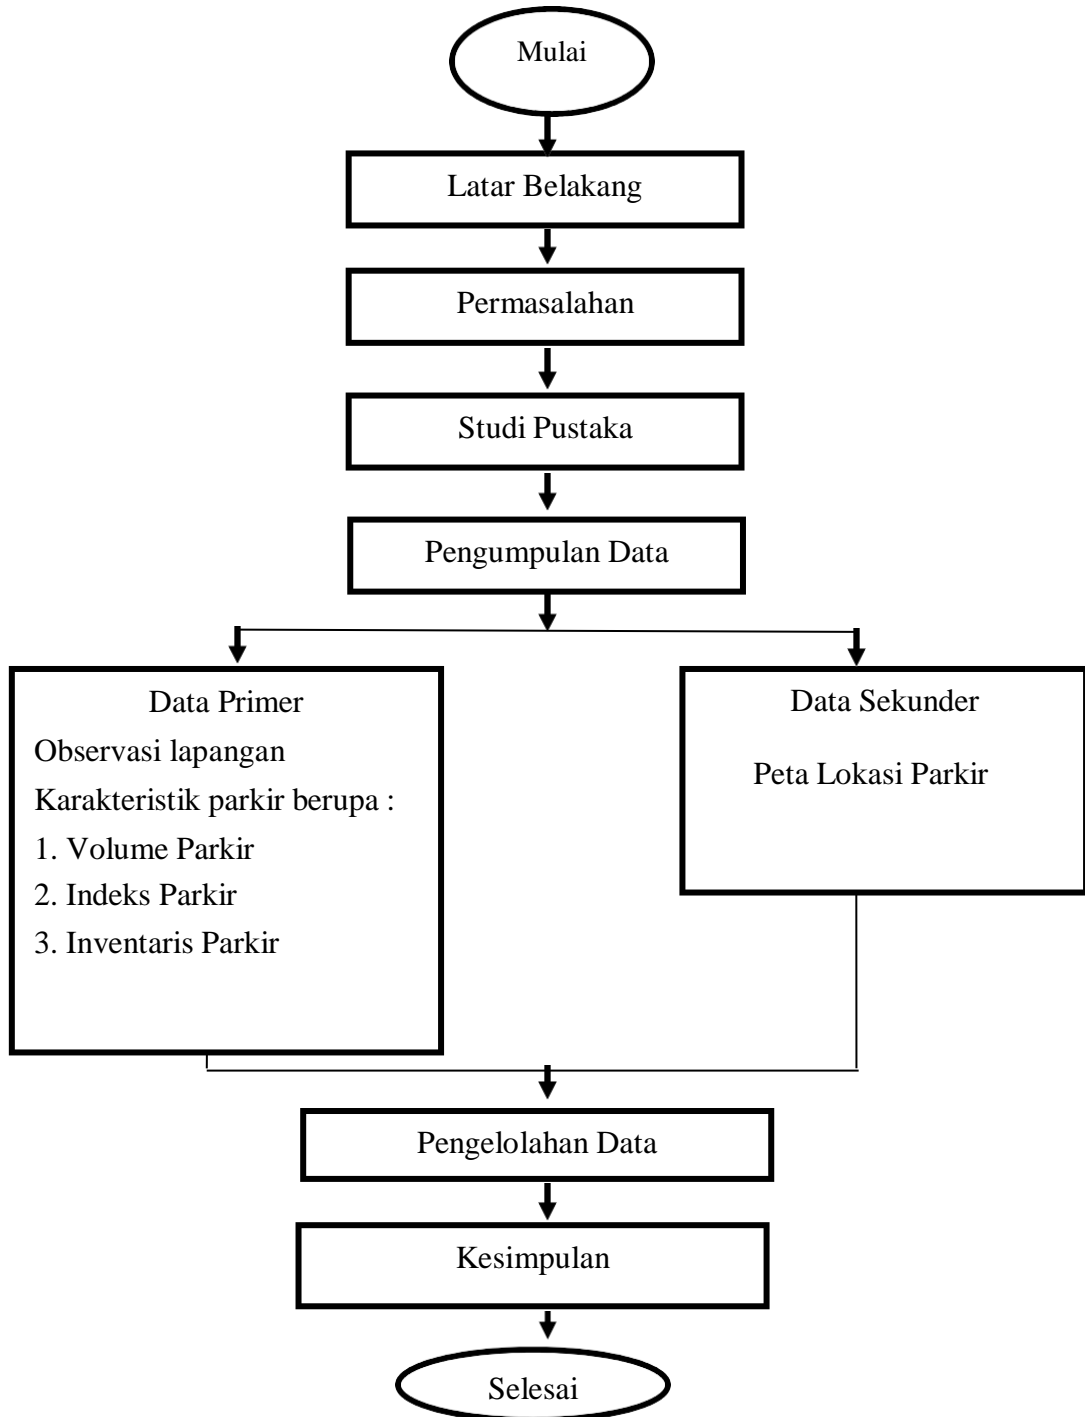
Mulai

Latar Belakang

Permasalahan

Studi Pustaka

Pengumpulan Data

Data Primer
Observasi lapangan
Karakteristik parkir berupa :
1. Volume Parkir
2. Indeks Parkir
3. Inventaris Parkir

Data Sekunder
Peta Lokasi Parkir

Pengelolahan Data

Kesimpulan

Selesai